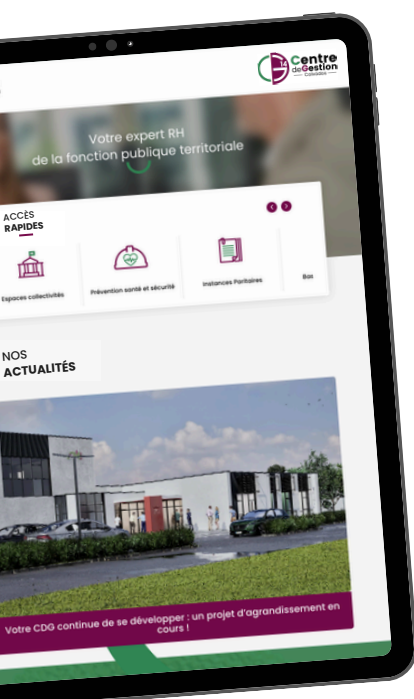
Centre de Gestion

Votre expert RH de la fonction publique territoriale

ACCÈS RAPIDES

Espaces collectivités

Prévention santé et sécurité

Instances Paritaires

Bo

NOS ACTUALITÉS

Votre CDG continue de se développer : un projet d'agrandissement en cours !